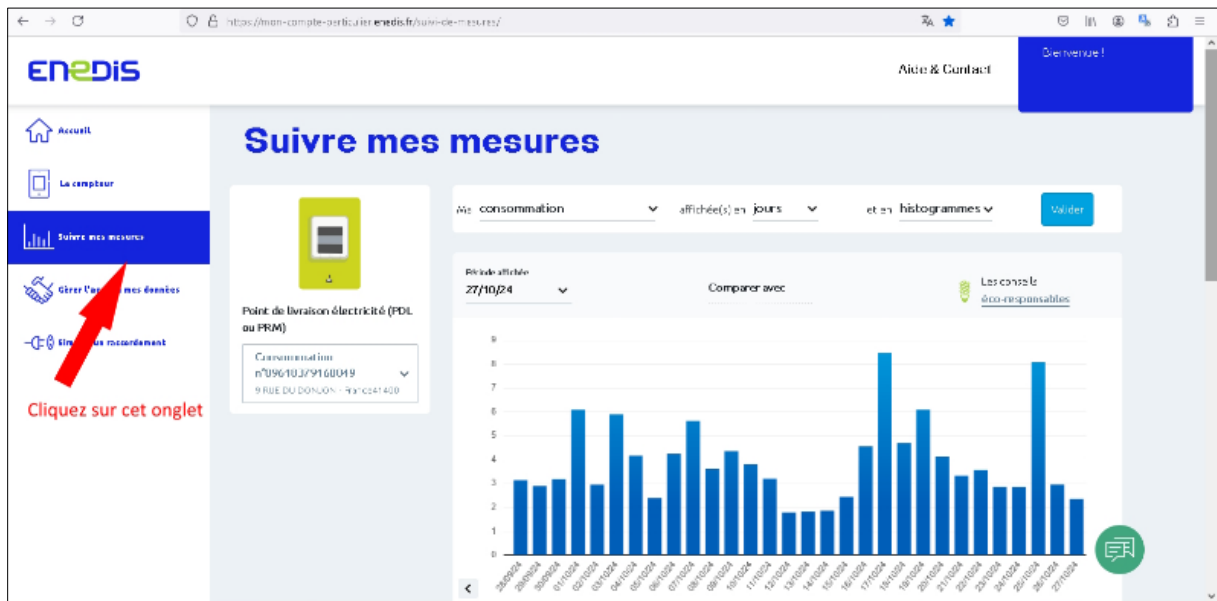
https://mon-compte-particulier.enedis.fr/suivi-de-mesures/

ENEDIS

Aide & Contact

Bienvenue !

Accueil

Le compteur

Suivre mes mesures

Gérer l'a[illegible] mes données

Sim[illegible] raccordement

Cliquez sur cet onglet

Suivre mes mesures

Point de livraison électricité (PDL ou PRM)

Consommation
n°09610379160049
9 RUE DU DONJON - France 41400

Ma consommation affichée(s) en jours et en histogrammes Valider

Période affichée
27/10/24

Comparer avec

Les conseils éco-responsables

9
8
7
6
5
4
3
2
1
0

28/09/24 29/09/24 30/09/24 01/10/24 02/10/24 03/10/24 04/10/24 05/10/24 06/10/24 07/10/24 08/10/24 09/10/24 10/10/24 11/10/24 12/10/24 13/10/24 14/10/24 15/10/24 16/10/24 17/10/24 18/10/24 19/10/24 20/10/24 21/10/24 22/10/24 23/10/24 24/10/24 25/10/24 26/10/24 27/10/24